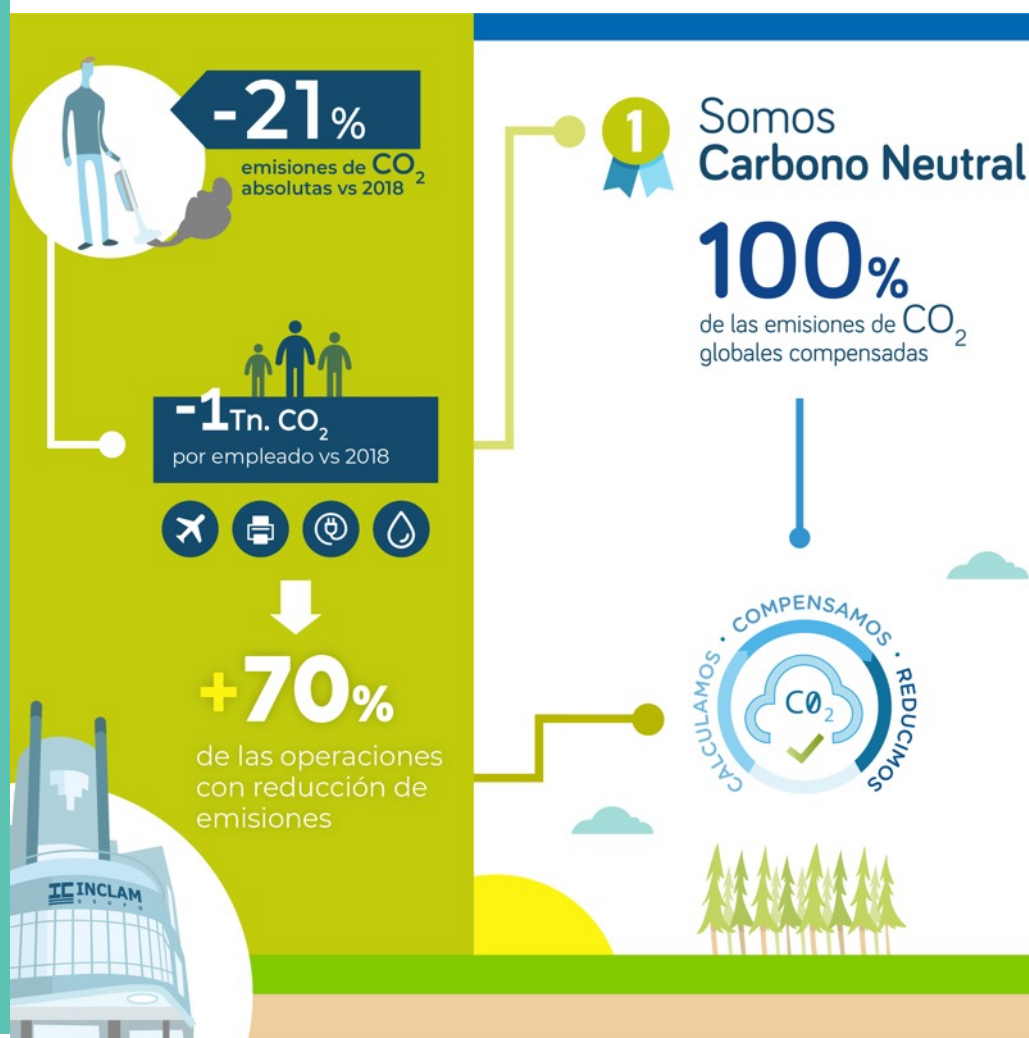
-21%
emisiones de $CO_2$ absolutas vs 2018

-1Tn. $CO_2$
por empleado vs 2018

+70%
de las operaciones con reducción de emisiones

INCLAM GRUPO

1

Somos
Carbono Neutral

100%
de las emisiones de $CO_2$ globales compensadas

COMPENSAMOS · REDUCIMOS · CALCULAMOS ·

$CO_2$